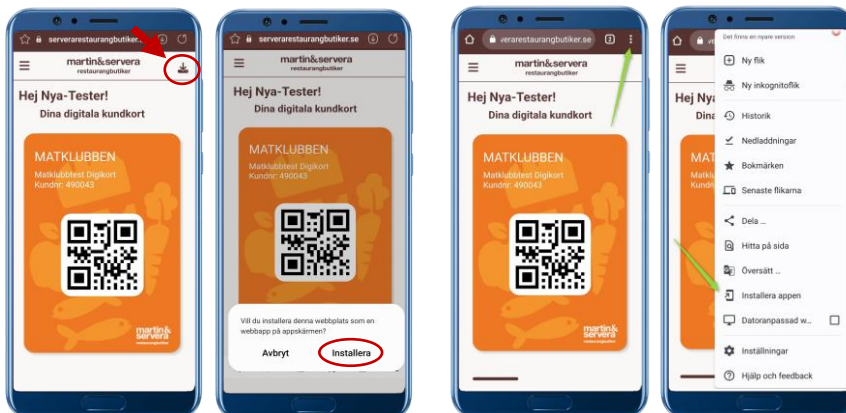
serverarestaurangbutiker.se

martin&servera restaurangbutiker

Hej Nya-Tester!
Dina digitala kundkort

MATKLUBBEN
Matklubbtest Digikort
Kundnr: 490043

martin&servera restaurangbutiker

serverarestaurangbutiker.se

martin&servera restaurangbutiker

Hej Nya-Tester!
Dina digitala kundkort

MATKLUBBEN
Matklubbtest Digikort
Kundnr: 490043

Vill du installera denna webbplats som en webbapp på appskärmen?

Avbryt

Installera

verarestaurangbutiker.se

martin&servera restaurangbutiker

Hej Nya-Tester!
Dina digitala kundkort

MATKLUBBEN
Matklubbtest Digikort
Kundnr: 490043

martin&servera restaurangbutiker

Det finns en nyare version

Ny flik

Ny inkognitoflik

Historik

Nedladdningar

Bokmärken

Senaste flikarna

Dela ...

Hitta på sida

Översätt ...

Installera appen

Datoranpassad w...

Inställningar

Hjälp och feedback

Hej
Dina

MAT